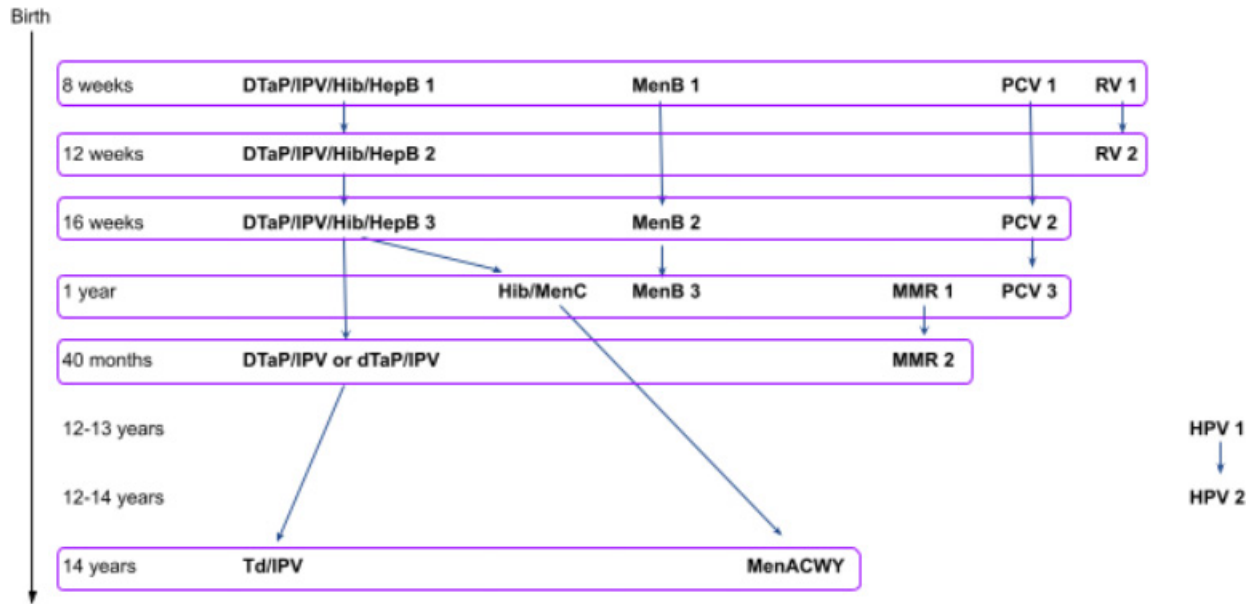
Birth

8 weeks DTaP/IPV/Hib/HepB 1 MenB 1 PCV 1 RV 1

12 weeks DTaP/IPV/Hib/HepB 2 RV 2

16 weeks DTaP/IPV/Hib/HepB 3 MenB 2 PCV 2

1 year Hib/MenC MenB 3 MMR 1 PCV 3

40 months DTaP/IPV or dTaP/IPV MMR 2

12-13 years HPV 1

12-14 years HPV 2

14 years Td/IPV MenACWY